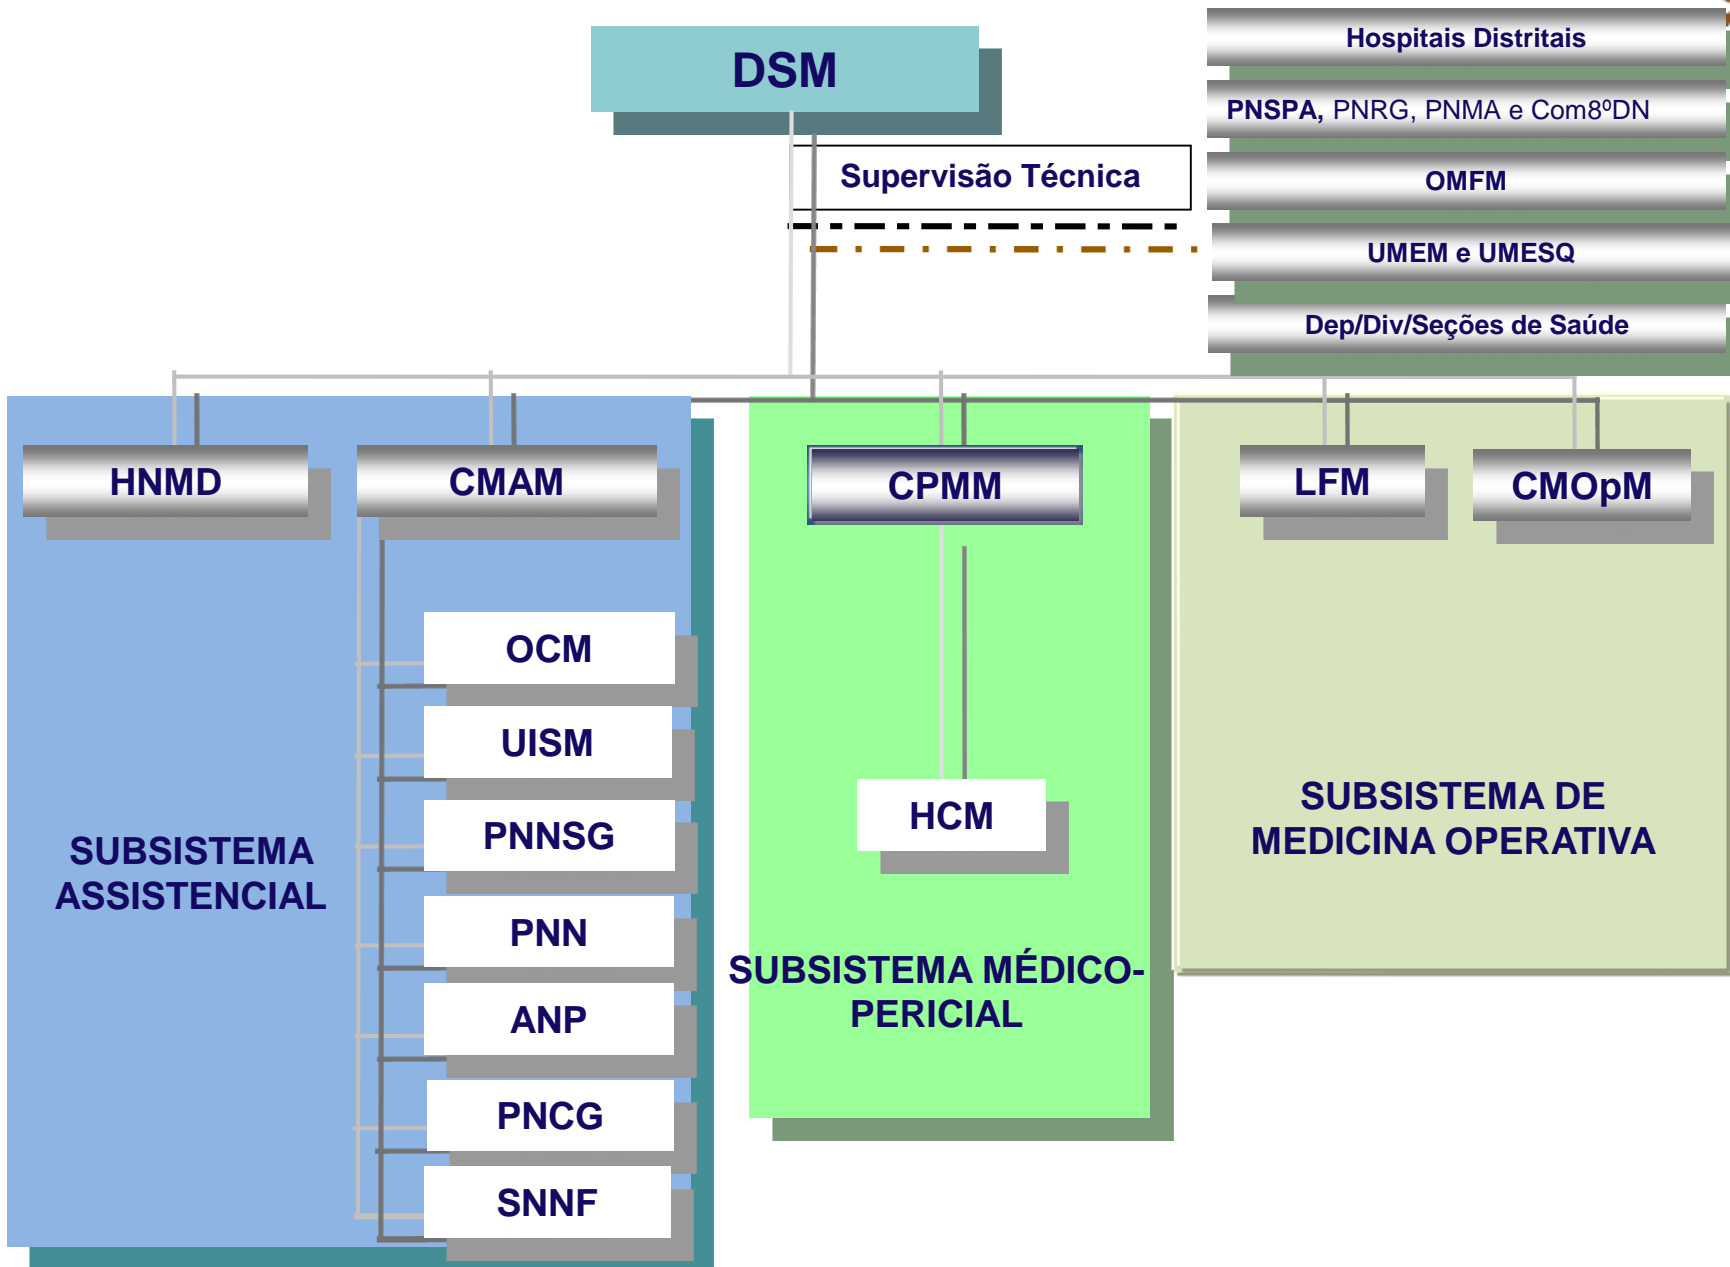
DSM

Supervisão Técnica

Hospitais Distritais

PNSPA, PNRG, PNMA e Com8ºDN

OMFM

UMEM e UMESQ

Dep/Div/Seções de Saúde

HNMD

CMAM

CPMM

LFM

CMOpM

OCM

UISM

PNNSG

PNN

ANP

PNCG

SNNF

HCM

SUBSISTEMA ASSISTENCIAL

SUBSISTEMA MÉDICO-PERICIAL

SUBSISTEMA DE MEDICINA OPERATIVA